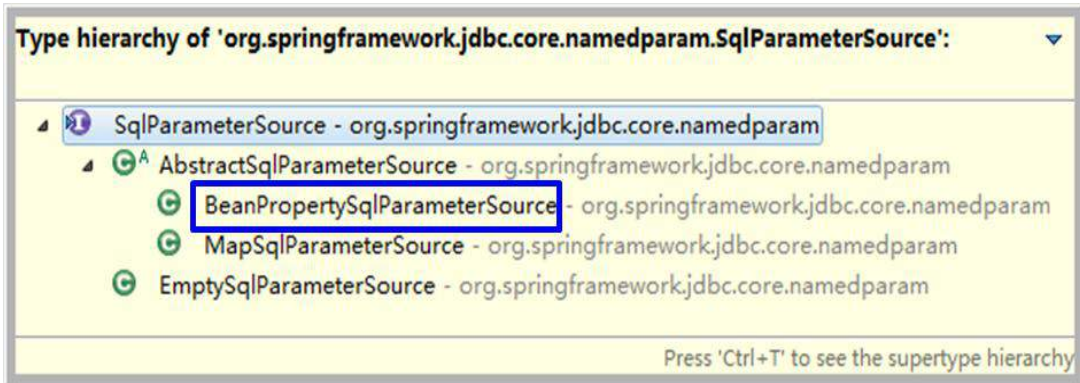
Type hierarchy of 'org.springframework.jdbc.core.namedparam.SqlParameterSource':

SqlParameterSource - org.springframework.jdbc.core.namedparam
AbstractSqlParameterSource - org.springframework.jdbc.core.namedparam
BeanPropertySqlParameterSource - org.springframework.jdbc.core.namedparam
MapSqlParameterSource - org.springframework.jdbc.core.namedparam
EmptySqlParameterSource - org.springframework.jdbc.core.namedparam

Press 'Ctrl+T' to see the supertype hierarchy